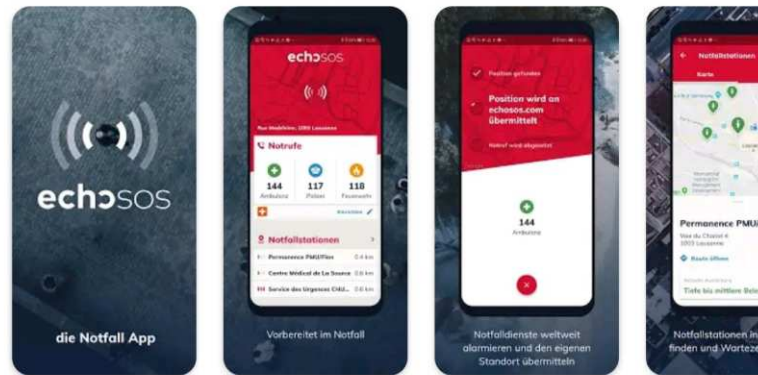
echosos

die Notfall App

echosos

Rue Madeleine, 1003 Lausanne

Notrufe

144
Ambulanz

117
Polizei

118
Feuerwehr

Notfallstationen

Permanence PMU/Flon 0.4 km

Centre Médical de La Source 0.6 km

Service des Urgences CHU... 0.8 km

Vorbereitet im Notfall

Position gefunden

Position wird an echosos.com übermittelt

Notruf wird abgesetzt

144
Ambulanz

Notfalldienste weltweit alarmieren und den eigenen Standort übermitteln

Notfallstationen

Karte

Permanence PMU

Rue du Chablais 4
1003 Lausanne

Route öffnen

Tiefe bis mittlere Bela

Notfallstationen in
finden und Warteze